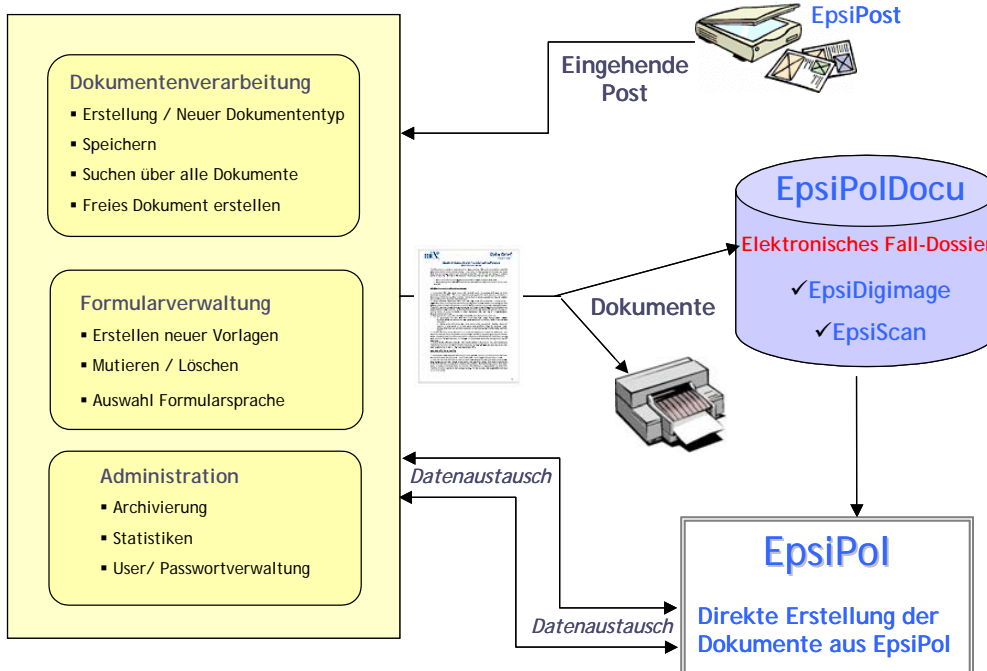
Dokumentenverarbeitung
▪ Erstellung / Neuer Dokumententyp
▪ Speichern
▪ Suchen über alle Dokumente
▪ Freies Dokument erstellen

Formularverwaltung
▪ Erstellen neuer Vorlagen
▪ Mutieren / Löschen
▪ Auswahl Formularsprache

Administration
▪ Archivierung
▪ Statistiken
▪ User/ Passwortverwaltung

EpsiPost

Eingehende Post

EpsiPolDocu
Elektronisches Fall-Dossier
✓EpsiDigimage
✓EpsiScan

Dokumente

Datenaustausch

Datenaustausch

EpsiPol
Direkte Erstellung der Dokumente aus EpsiPol